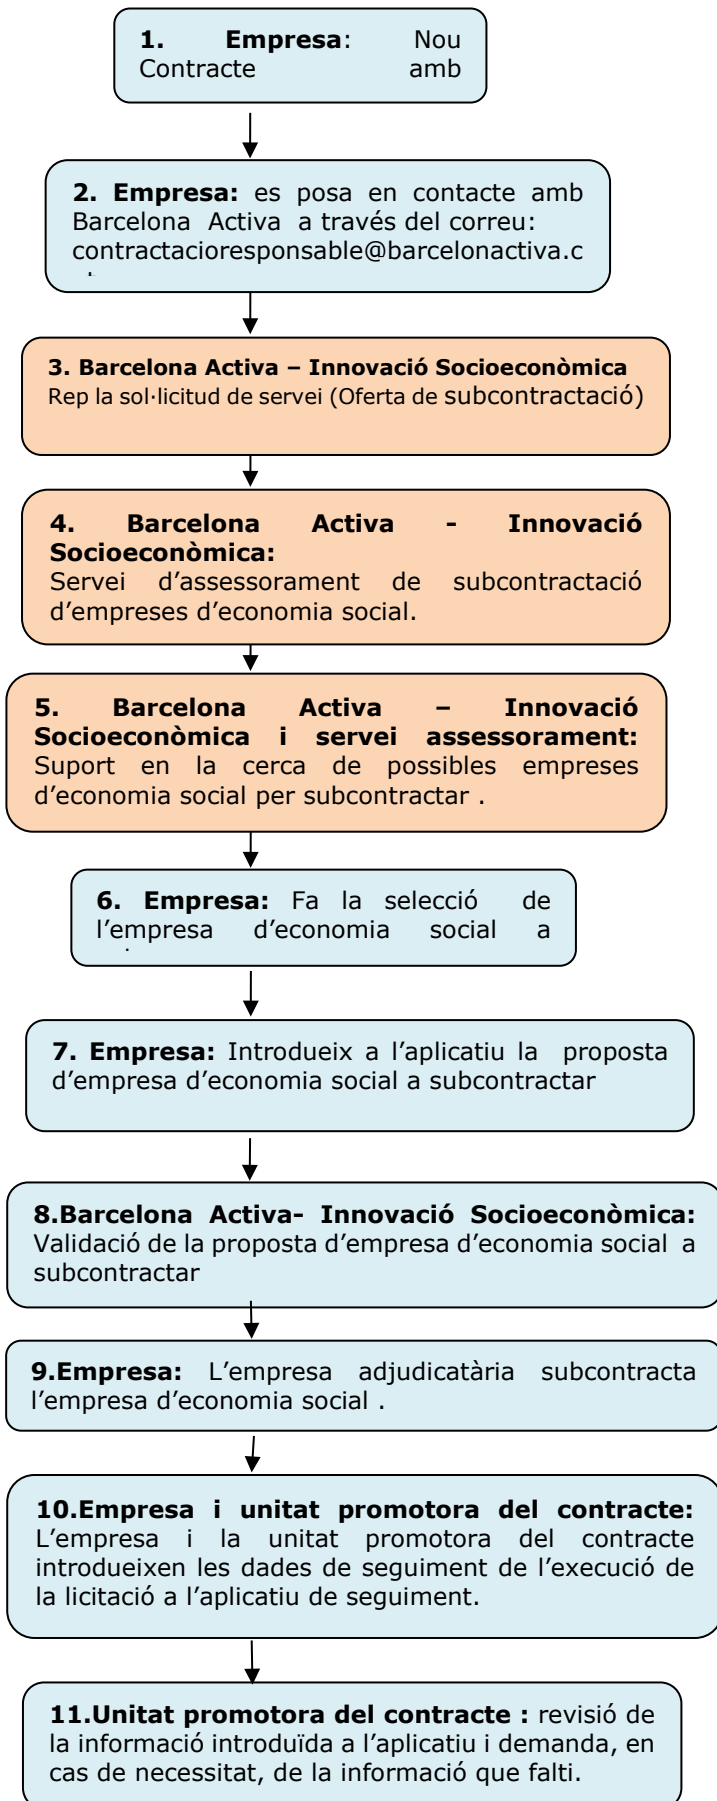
**1. Empresa**: Nou Contracte amb

**2. Empresa:** es posa en contacte amb Barcelona Activa a través del correu: contractacioresponsable@barcelonactiva.c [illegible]

**3. Barcelona Activa – Innovació Socioeconòmica**
Rep la sol·licitud de servei (Oferta de subcontractació)

**4. Barcelona Activa - Innovació Socioeconòmica:**
Servei d'assessorament de subcontractació d'empreses d'economia social.

**5. Barcelona Activa – Innovació Socioeconòmica i servei assessorament:** Suport en la cerca de possibles empreses d'economia social per subcontractar .

**6. Empresa:** Fa la selecció de l'empresa d'economia social a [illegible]

**7. Empresa:** Introdueix a l'aplicatiu la proposta d'empresa d'economia social a subcontractar

**8.Barcelona Activa- Innovació Socioeconòmica:** Validació de la proposta d'empresa d'economia social a subcontractar

**9.Empresa:** L'empresa adjudicatària subcontracta l'empresa d'economia social .

**10.Empresa i unitat promotora del contracte:** L'empresa i la unitat promotora del contracte introdueixen les dades de seguiment de l'execució de la licitació a l'aplicatiu de seguiment.

**11.Unitat promotora del contracte :** revisió de la informació introduïda a l'aplicatiu i demanda, en cas de necessitat, de la informació que falti.